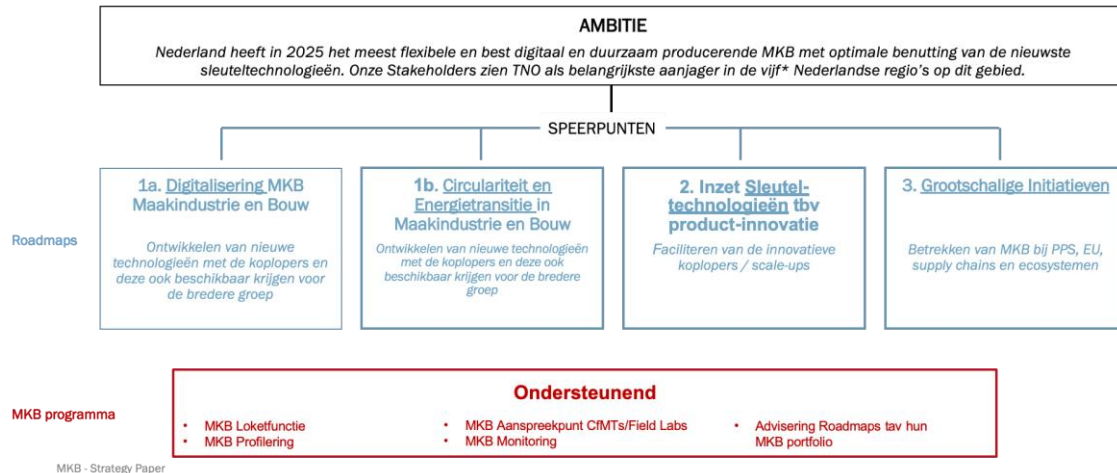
AMBITIE

Nederland heeft in 2025 het meest flexibele en best digitaal en duurzaam producerende MKB met optimale benutting van de nieuwste sleuteltechnologieën. Onze Stakeholders zien TNO als belangrijkste aanjager in de vijf* Nederlandse regio's op dit gebied.

SPEERPUNTEN

Roadmaps

1a. Digitalisering MKB Maakindustrie en Bouw

Ontwikkelen van nieuwe technologieën met de koplopers en deze ook beschikbaar krijgen voor de bredere groep

1b. Circulariteit en Energietransitie in Maakindustrie en Bouw

Ontwikkelen van nieuwe technologieën met de koplopers en deze ook beschikbaar krijgen voor de bredere groep

2. Inzet Sleuteltechnologieën tbv product-innovatie

Faciliteren van de innovatieve koplopers / scale-ups

3. Grootschalige Initiatieven

Betrekken van MKB bij PPS, EU, supply chains en ecosystemen

MKB programma

Ondersteunend

• MKB Loketfunctie
• MKB Profilering
• MKB Aanspreekpunt CfMTs/Field Labs
• MKB Monitoring
• Advisering Roadmaps tav hun MKB portfolio

MKB - Strategy Paper